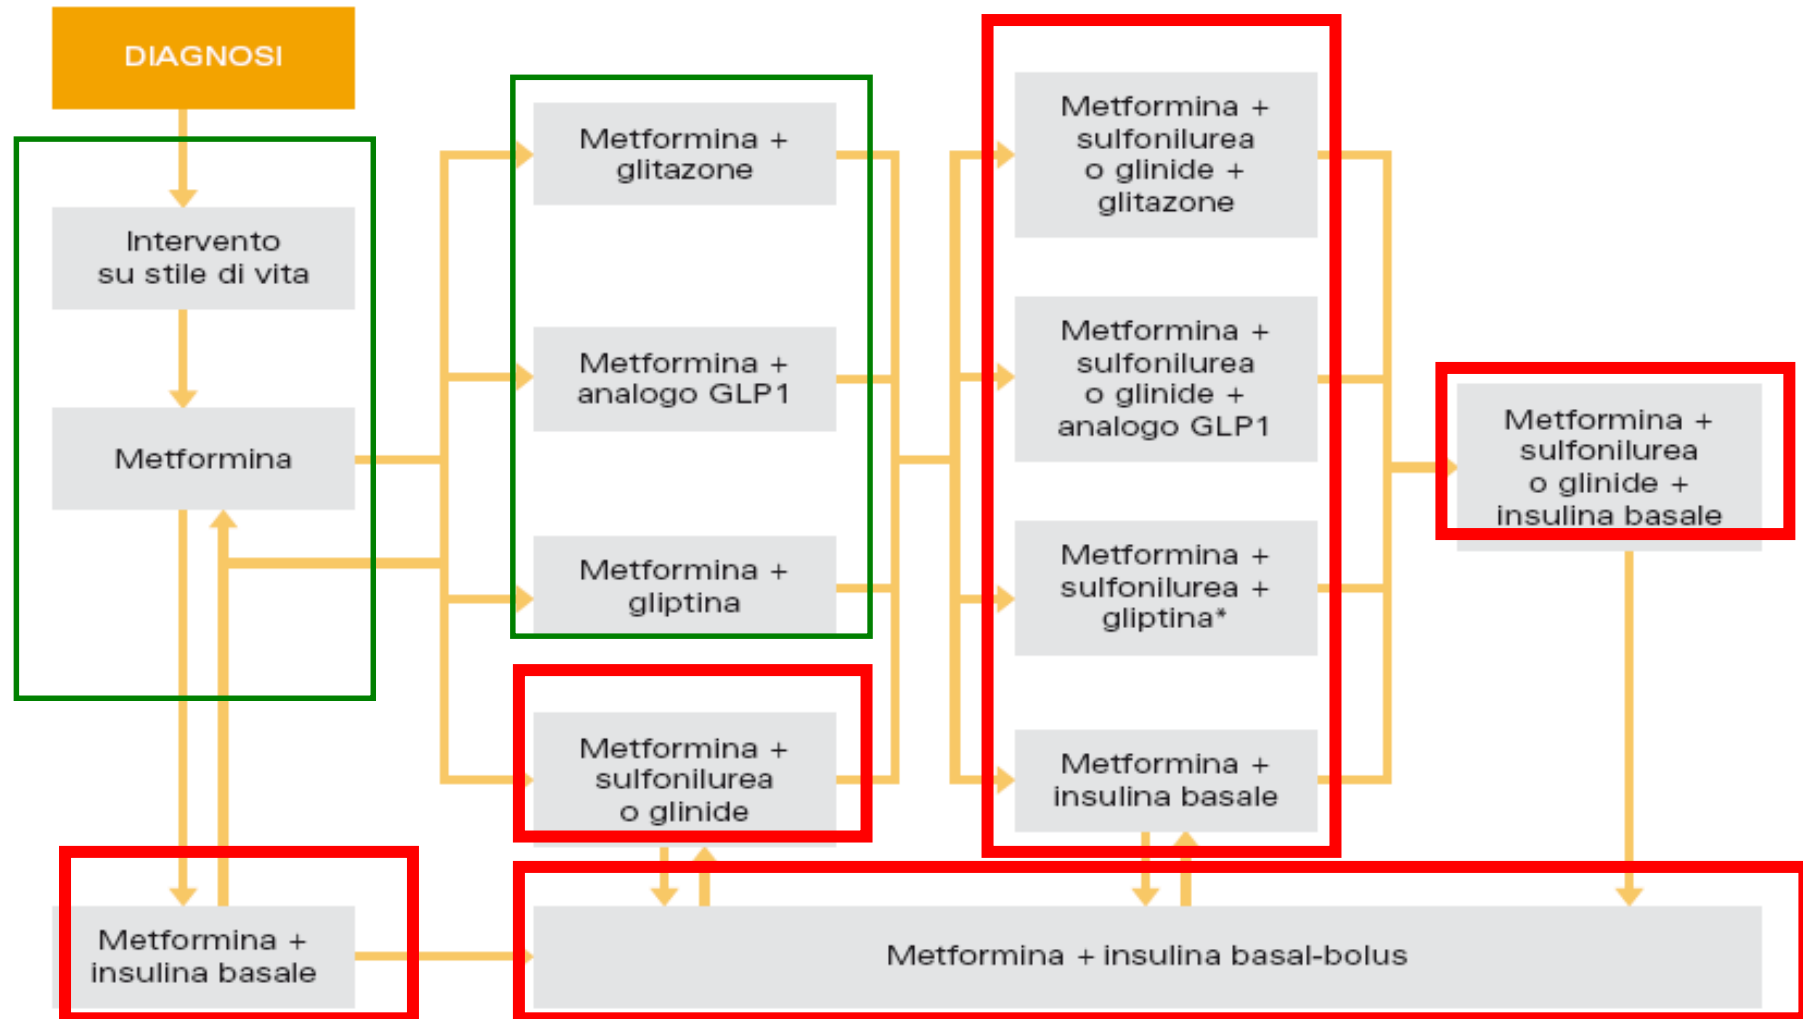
DIAGNOSI

Intervento su stile di vita

Metformina

Metformina + insulina basale

Metformina + glitazone

Metformina + analogo GLP1

Metformina + gliptina

Metformina + sulfonilurea o glinide

Metformina + sulfonilurea o glinide + glitazone

Metformina + sulfonilurea o glinide + analogo GLP1

Metformina + sulfonilurea + gliptina*

Metformina + insulina basale

Metformina + sulfonilurea o glinide + insulina basale

Metformina + insulina basal-bolus